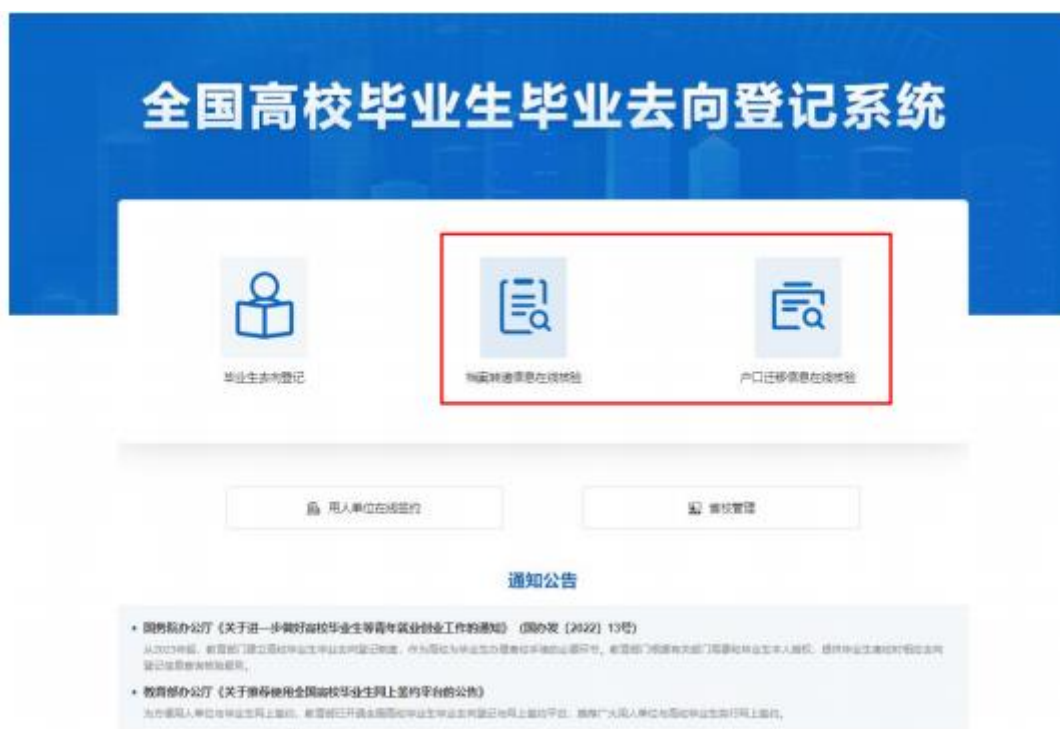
全国高校毕业生毕业去向登记系统

毕业生去向登记

档案转递信息在线核验

户口迁移信息在线核验

用人单位在线签约

省校管理

通知公告

• 国务院办公厅《关于进一步做好高校毕业生等青年就业创业工作的通知》（国办发〔2022〕13号）

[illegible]

• 教育部办公厅《关于推荐使用全国高校毕业生网上签约平台的公告》

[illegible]